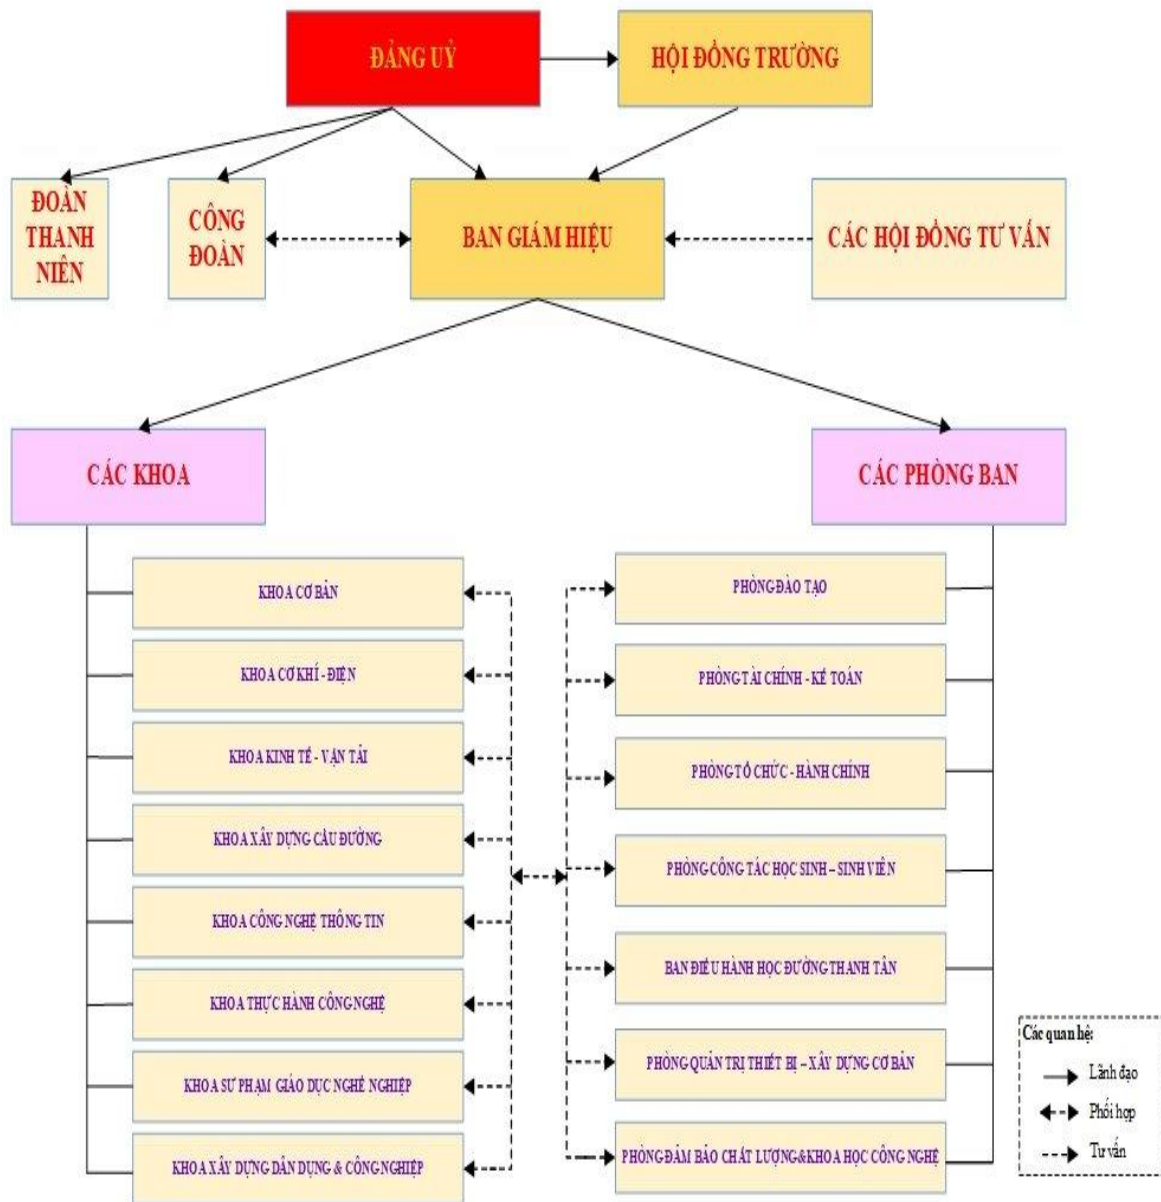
ĐẢNG UỶ

HỘI ĐỒNG TRƯỜNG

ĐOÀN THANH NIÊN

CÔNG ĐOÀN

BAN GIÁM HIỆU

CÁC HỘI ĐỒNG TƯ VẤN

CÁC KHOA

CÁC PHÒNG BAN

KHOA CƠ BẢN

KHOA CƠ KHÍ - ĐIỆN

KHOA KINH TẾ - VẬN TẢI

KHOA XÂY DỰNG CẦU ĐƯỜNG

KHOA CÔNG NGHỆ THÔNG TIN

KHOA THỰC HÀNH CÔNG NGHỆ

KHOA SƯ PHẠM GIÁO DỤC NGHỀ NGHIỆP

KHOA XÂY DỰNG DÂN DỤNG & CÔNG NGHIỆP

PHÒNG ĐÀO TẠO

PHÒNG TÀI CHÍNH - KẾ TOÁN

PHÒNG TỔ CHỨC - HÀNH CHÍNH

PHÒNG CÔNG TÁC HỌC SINH – SINH VIÊN

BAN ĐIỀU HÀNH HỌC ĐƯỜNG THANH TÂN

PHÒNG QUẢN TRỊ THIẾT BỊ – XÂY DỰNG CƠ BẢN

PHÒNG ĐẢM BẢO CHẤT LƯỢNG & KHOA HỌC CÔNG NGHỆ

Các quan hệ:
Lãnh đạo
Phối hợp
Tư vấn